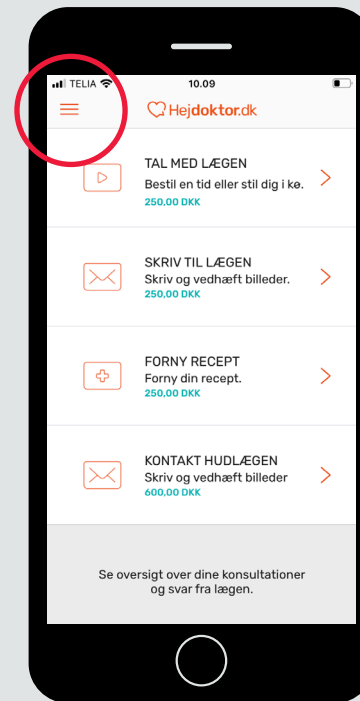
TELIA 10.09

Hejdoktor.dk

TAL MED LÆGEN
Bestil en tid eller stil dig i kø.
250,00 DKK

SKRIV TIL LÆGEN
Skriv og vedhæft billeder.
250,00 DKK

FORNY RECEPT
Forny din recept.
250,00 DKK

KONTAKT HUDLÆGEN
Skriv og vedhæft billeder
600,00 DKK

Se oversigt over dine konsultationer og svar fra lægen.